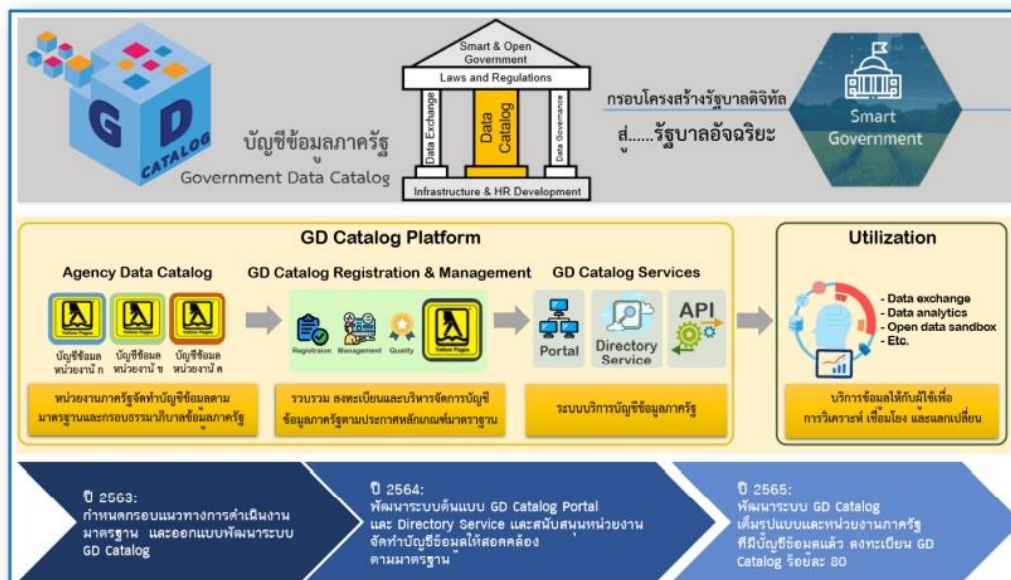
G D CATALOG

บัญชีข้อมูลภาครัฐ
Government Data Catalog

Smart & Open Government
Laws and Regulations
Data Exchange
Data Catalog
Data Governance
Infrastructure & HR Development

กรอบโครงสร้างรัฐบาลดิจิทัล
สู่......รัฐบาลอัจฉริยะ

Smart Government

GD Catalog Platform

Agency Data Catalog
บัญชีข้อมูล หน่วยงาน ก
บัญชีข้อมูล หน่วยงาน ข
บัญชีข้อมูล หน่วยงาน ค
หน่วยงานภาครัฐจัดทำบัญชีข้อมูลตามมาตรฐานและกรอบธรรมาภิบาลข้อมูลภาครัฐ

GD Catalog Registration & Management
Registration Management Quality Yellow Pages
รวบรวม ลงทะเบียนและบริหารจัดการบัญชีข้อมูลภาครัฐตามประกาศหลักเกณฑ์มาตรฐาน

GD Catalog Services
Portal
Directory Service
API
ระบบบริการบัญชีข้อมูลภาครัฐ

Utilization
- Data exchange
- Data analytics
- Open data sandbox
- Etc.
บริการข้อมูลให้กับผู้ใช้เพื่อการวิเคราะห์ เชื่อมโยง และแลกเปลี่ยน

ปี 2563:
กำหนดกรอบแนวทางการดำเนินงานมาตรฐาน และออกแบบพัฒนาระบบ GD Catalog

ปี 2564:
พัฒนาระบบต้นแบบ GD Catalog Portal และ Directory Service และสนับสนุนหน่วยงานจัดทำบัญชีข้อมูลให้สอดคล้องตามมาตรฐาน

ปี 2565:
พัฒนาระบบ GD Catalog เต็มรูปแบบและหน่วยงานภาครัฐที่มีบัญชีข้อมูลแล้ว ลงทะเบียน GD Catalog ร้อยละ 80